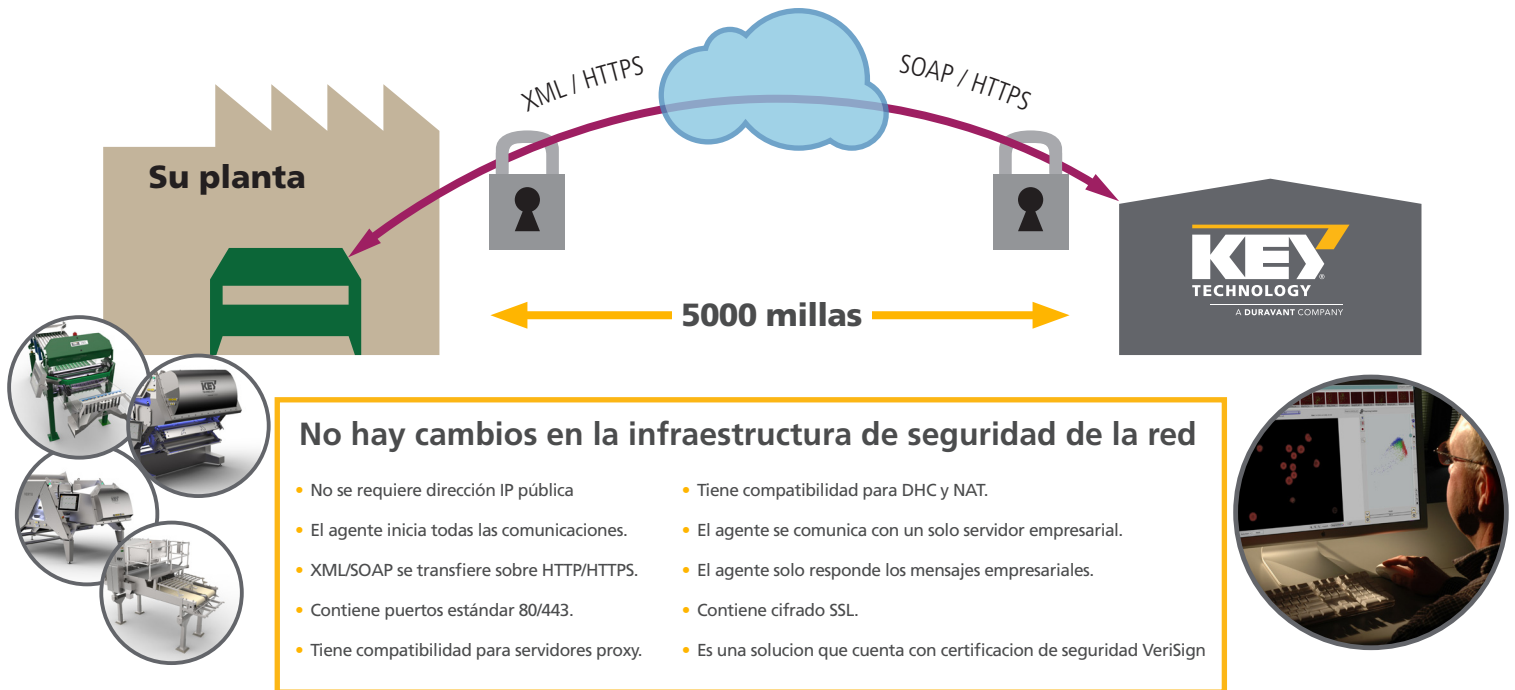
XML / HTTPS

SOAP / HTTPS

Su planta

KEY TECHNOLOGY
A DURAVANT COMPANY

5000 millas

No hay cambios en la infraestructura de seguridad de la red

• No se requiere dirección IP pública
• El agente inicia todas las comunicaciones.
• XML/SOAP se transfiere sobre HTTP/HTTPS.
• Contiene puertos estándar 80/443.
• Tiene compatibilidad para servidores proxy.

• Tiene compatibilidad para DHC y NAT.
• El agente se comunica con un solo servidor empresarial.
• El agente solo responde los mensajes empresariales.
• Contiene cifrado SSL.
• Es una solucion que cuenta con certificacion de seguridad VeriSign